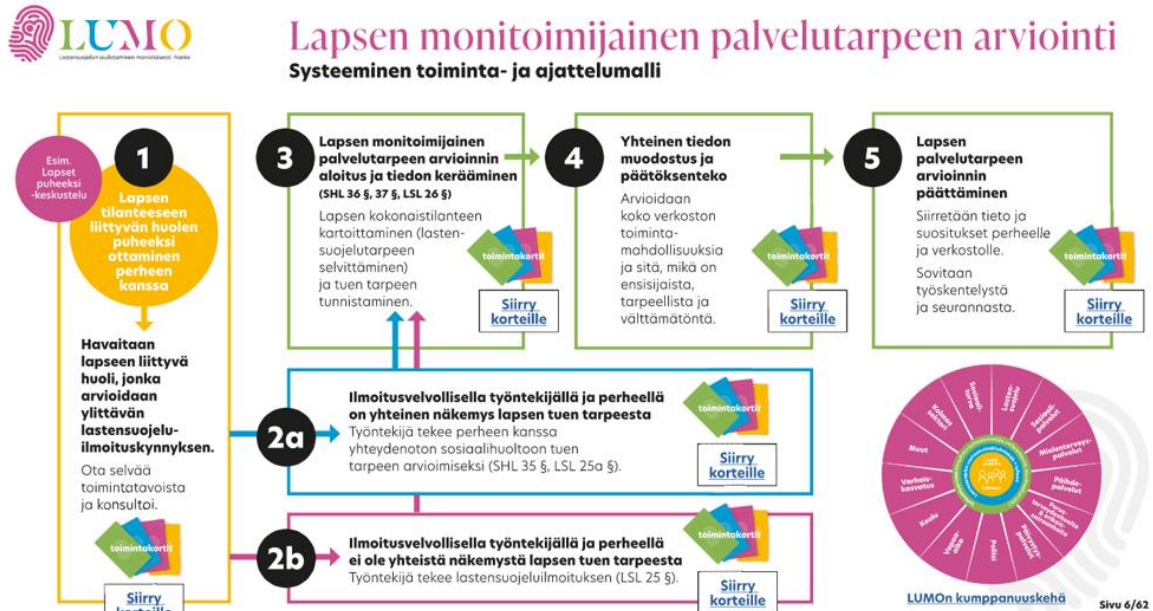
LUMO
Lastensuojelun uudistaminen monialaisesti -hanke

Lapsen monitoimijainen palvelutarpeen arviointi
Systeeminen toiminta- ja ajattelumalli

Esim. Lapset puheeksi -keskustelu

1
Lapsen tilanteeseen liittyvän huolen puheeksi ottaminen perheen kanssa

Havaitaan lapseen liittyvä huoli, jonka arvioidaan ylittävän lastensuojeluilmoituskynnyksen.
Ota selvää toimintatavoista ja konsultoi.

toimintakortit
Siirry korteille

3
Lapsen monitoimijainen palvelutarpeen arvioinnin aloitus ja tiedon kerääminen
(SHL 36 §, 37 §, LSL 26 §)
Lapsen kokonaistilanteen kartoittaminen (lastensuojelutarpeen selvittäminen) ja tuen tarpeen tunnistaminen.
toimintakortit
Siirry korteille

4
Yhteinen tiedon muodostus ja päätöksenteko
Arvioidaan koko verkoston toimintamahdollisuuksia ja sitä, mikä on ensisijaista, tarpeellista ja välttämätöntä.
toimintakortit
Siirry korteille

5
Lapsen palvelutarpeen arvioinnin päättäminen
Siirretään tieto ja suositukset perheelle ja verkostolle.
Sovitaan työskentelystä ja seurannasta.
toimintakortit
Siirry korteille

2a
Ilmoitusvelvollisella työntekijällä ja perheellä on yhteinen näkemys lapsen tuen tarpeesta
Työntekijä tekee perheen kanssa yhteydenoton sosiaalihuoltoon tuen tarpeen arvioimiseksi (SHL 35 §, LSL 25a §).
toimintakortit
Siirry korteille

2b
Ilmoitusvelvollisella työntekijällä ja perheellä ei ole yhteistä näkemystä lapsen tuen tarpeesta
Työntekijä tekee lastensuojeluilmoituksen (LSL 25 §).
toimintakortit
Siirry korteille

Sosiaalipäivystys
Lastensuojelu
Sosiaalipalvelut
Mielenterveyspalvelut
Päihdepalvelut
Perhe- ja lähisuhdeväkivaltatyö
Poliisi
Vapaa-aika
Koulu
Varhaiskasvatus
Muut
Kolmas sektori

LUMOn kumppanuuskehä

Sivu 6/62